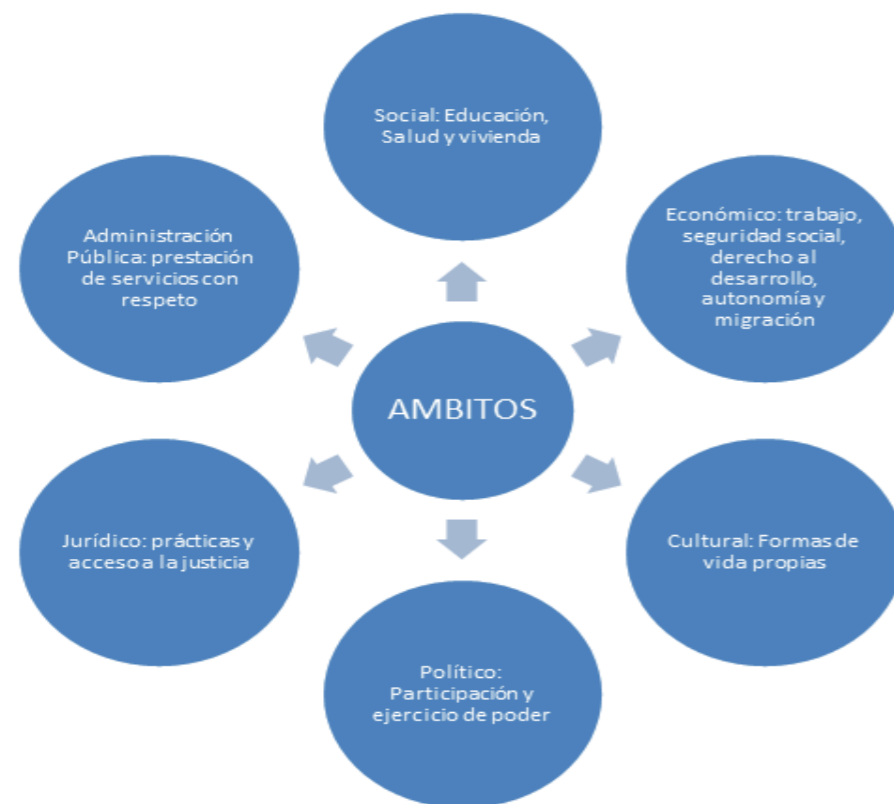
AMBITOS

Social: Educación, Salud y vivienda

Económico: trabajo, seguridad social, derecho al desarrollo, autonomía y migración

Cultural: Formas de vida propias

Político: Participación y ejercicio de poder

Jurídico: prácticas y acceso a la justicia

Administración Pública: prestación de servicios con respeto